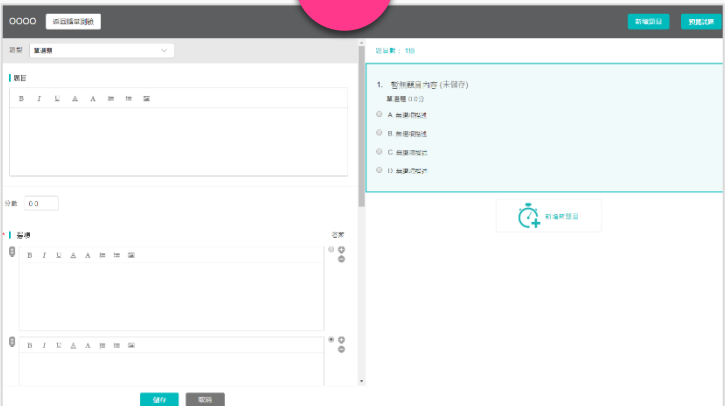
OOOO 返回隨堂測驗

新增題目 預覽試題

題型 單選題

題目

B I U A A

分數 0.0

選項 答案

B I U A A

B I U A A

儲存 取消

題目數：1題

1. 暫無題目內容 (未儲存)

單選題 0.0分

A 無選項描述

B 無選項描述

C 無選項描述

D 無選項描述

新增新題目